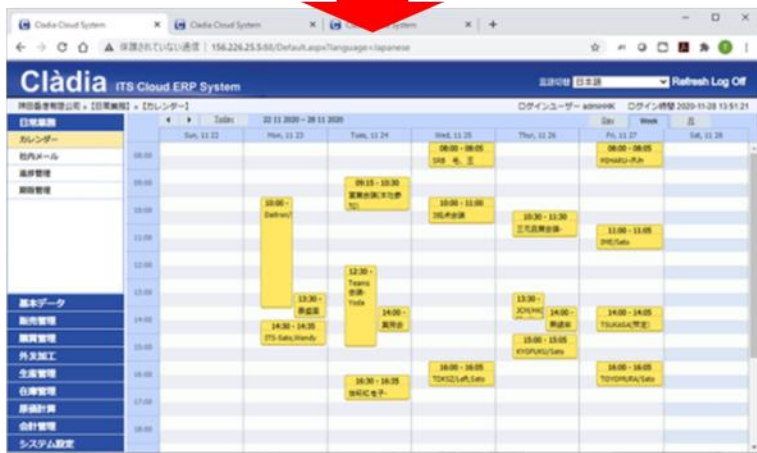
Cladia Cloud System | Cladia Cloud System | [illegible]

保護されていない通信 | 156.226.25.5:86/Default.aspx?language=Japanese

Clàdia ITS Cloud ERP System

言語切替 日本語 Refresh Log Off

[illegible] » 【日常業務】 » 【カレンダー】

ログインユーザー admin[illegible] ログイン時間 2020-11-28 13:51:21

日常業務
カレンダー
社内メール
進捗管理
期限管理

基本データ
販売管理
購買管理
外注加工
生産管理
在庫管理
原価計算
会計管理
システム設定

Today 22 11 2020 – 28 11 2020 Day Week 月

| | Sun, 11 22 | Mon, 11 23 | Tues, 11 24 | Wed, 11 25 | Thur, 11 26 | Fri, 11 27 | Sat, 11 28 |
|---|---|---|---|---|---|---|---|
| 08:00 | | | | 08:00 - 08:05 SRB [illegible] | | 08:00 - 08:05 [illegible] | |
| 09:00 | | | 09:15 - 10:30 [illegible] | | | | |
| 10:00 | | 10:00 - Daifron/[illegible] | | 10:00 - 11:00 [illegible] | 10:30 - 11:30 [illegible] | | |
| 11:00 | | | | | | 11:00 - 11:05 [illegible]/Sato | |
| 12:00 | | | 12:30 - Teams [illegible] Yoda | | | | |
| 13:00 | | 13:30 - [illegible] | | | 13:30 - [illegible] | | |
| 14:00 | | 14:30 - 14:35 ITS-Sato,Wendy | 14:00 - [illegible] | | 14:00 - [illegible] | 14:00 - 14:05 TSUKASA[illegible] | |
| 15:00 | | | | | 15:00 - 15:05 KYOPUKU/Sato | | |
| 16:00 | | | 16:30 - 16:35 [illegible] | 16:00 - 16:05 TOKIZ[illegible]/Sato | | 16:00 - 16:05 TOYOMURA/Sato | |
| 17:00 | | | | | | | |
| 18:00 | | | | | | | |